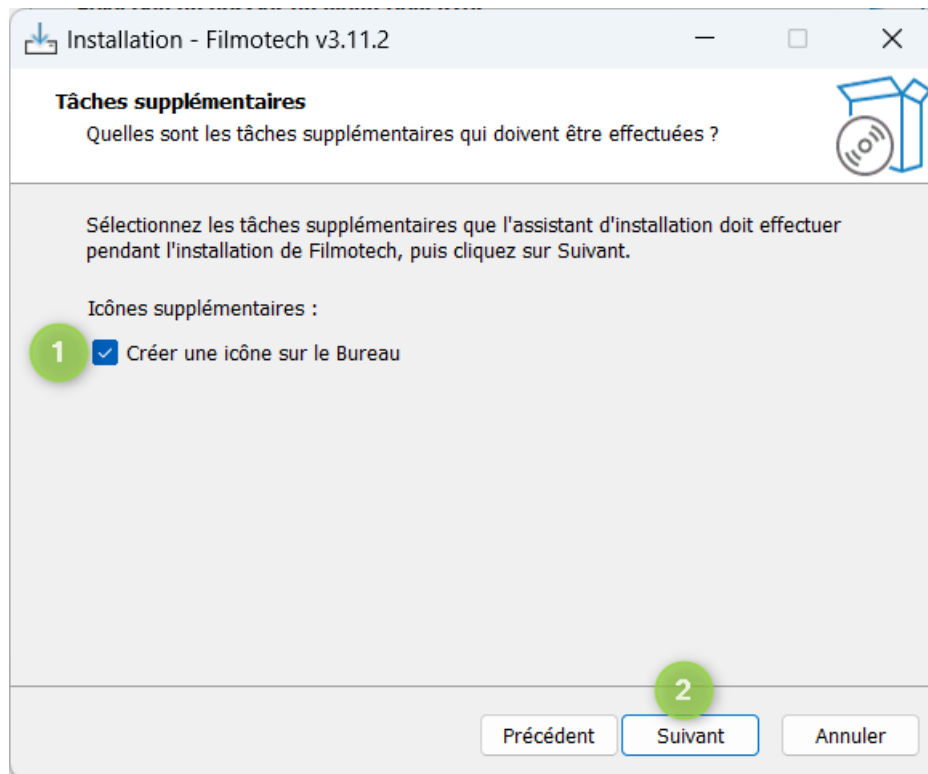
Installation - Filmotech v3.11.2

Tâches supplémentaires
Quelles sont les tâches supplémentaires qui doivent être effectuées ?

Sélectionnez les tâches supplémentaires que l'assistant d'installation doit effectuer pendant l'installation de Filmotech, puis cliquez sur Suivant.

Icônes supplémentaires :

1

Créer une icône sur le Bureau

2

Précédent
Suivant
Annuler